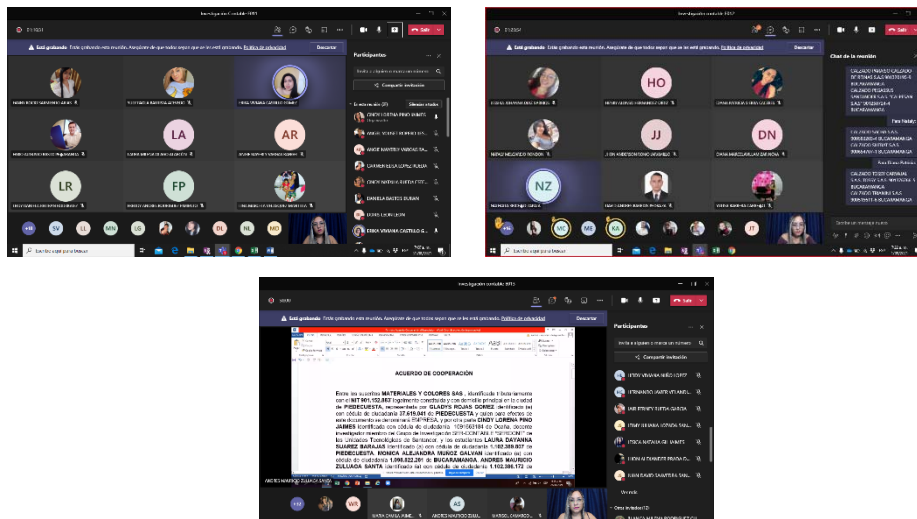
Investigación contable 1057

Está grabando: Estás grabando esta reunión. Asegúrese de que todos sepan que se está grabando. Política de privacidad

Descartar

Participantes

Compartir invitación

Silenciar a todos

LA

AR

LR

FP

Salir

Investigación contable 1057

HO

JJ

DN

NZ

Chat de la reunión

Investigación contable 1057

Está grabando: Estás grabando esta reunión. Asegúrese de que todos sepan que se está grabando. Política de privacidad

Participantes

Compartir invitación

Salir

ACUERDO DE COOPERACIÓN

Entre los suscritos MATERIALES Y COLORES SAS, identificada tributariamente con el NIT 901.152.867 legalmente constituida y con domicilio principal en la ciudad de PIEDECUESTA, representada por GLADYS ROJAS GOMEZ identificado con con cédula de ciudadanía 37.915.941 de PIEDECUESTA y quien para efectos se denominará EMPRESA, y por otra parte CINDY LORENA PINO JAIMES identificado con cédula de ciudadanía 1091660184 de Ocaña, docente investigador miembro del Grupo de Investigación SPIN-CONTABLE "SEMILLERO" de las Unidades Tecnológicas de Santander, y los estudiantes LAURA DAYANNA SUAREZ BARAJAS identificado (a) con cédula de ciudadanía 1.102.389.037 de PIEDECUESTA, MONICA ALEJANDRA MUÑOZ GALVAN identificado con cédula de ciudadanía 1.098.822.201 de BUCARAMANGA, ANDRES MAURICIO ZULUAGA SANTA identificado (a) con cédula de ciudadanía 1.102.386.172 de

AE

WR

Ver más